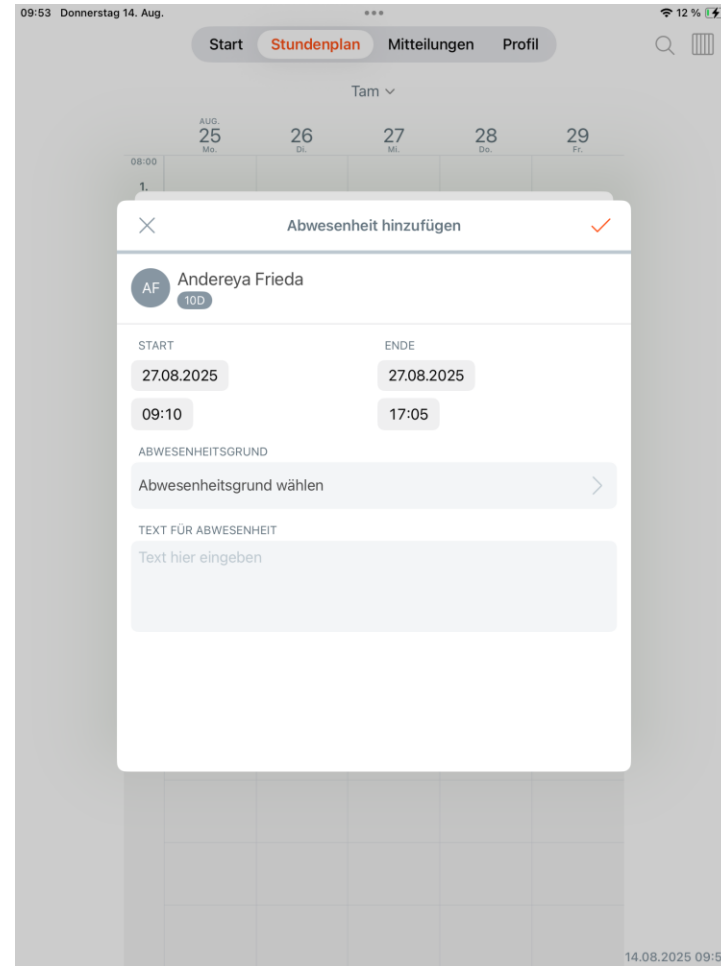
09:53 Donnerstag 14. Aug.

12 %

Start Stundenplan Mitteilungen Profil

Tam ∨

AUG. 25 Mo.
26 Di.
27 Mi.
28 Do.
29 Fr.

08:00
1.

Abwesenheit hinzufügen

AF Andereya Frieda
10D

START
27.08.2025
09:10

ENDE
27.08.2025
17:05

ABWESENHEITSGRUND
Abwesenheitsgrund wählen

TEXT FÜR ABWESENHEIT
Text hier eingeben

14.08.2025 09:5